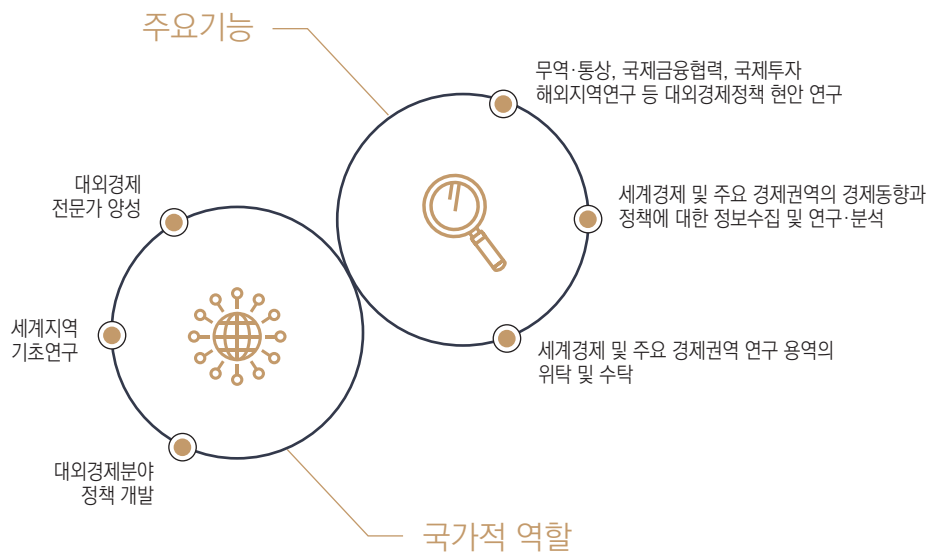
주요기능

무역·통상, 국제금융협력, 국제투자
해외지역연구 등 대외경제정책 현안 연구

세계경제 및 주요 경제권역의 경제동향과
정책에 대한 정보수집 및 연구·분석

세계경제 및 주요 경제권역 연구 용역의
위탁 및 수탁

대외경제
전문가 양성

세계지역
기초연구

대외경제분야
정책 개발

국가적 역할